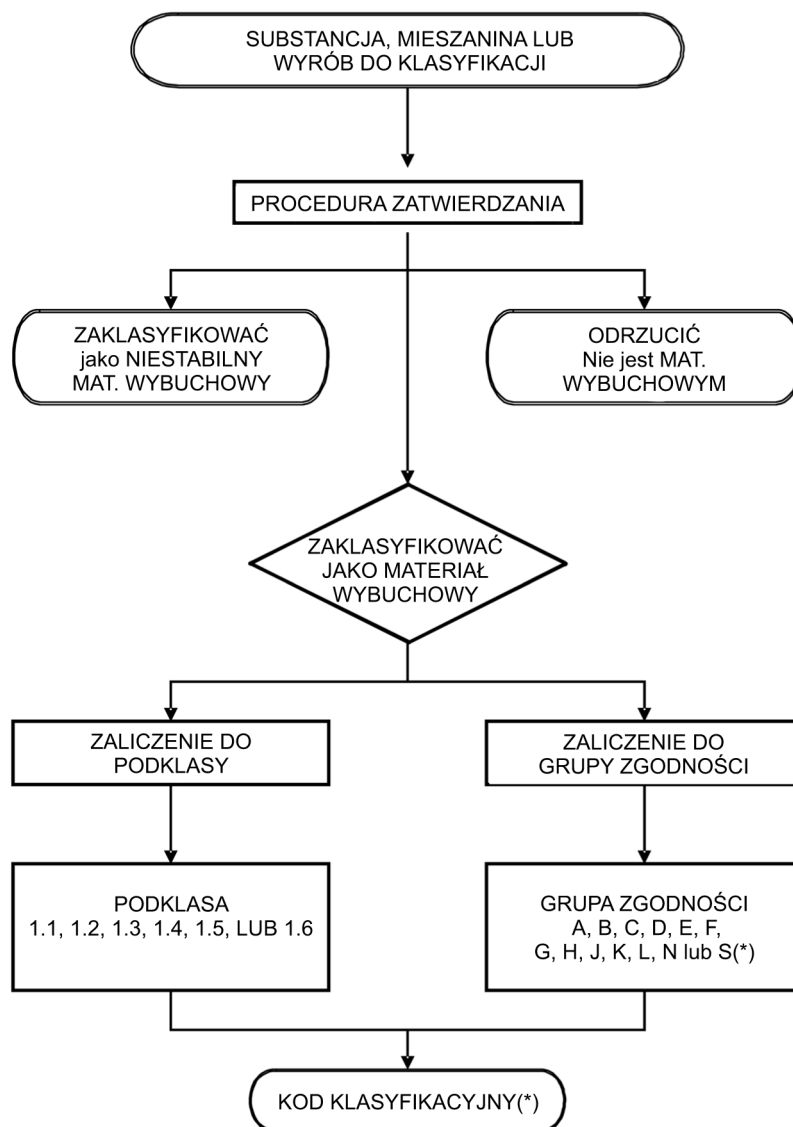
SUBSTANCJA, MIESZANINA LUB WYRÓB DO KLASYFIKACJI

PROCEDURA ZATWIERDZANIA

ZAKLASYFIKOWAĆ jako NIESTABILNY MAT. WYBUCHOWY

ODRZUCIĆ Nie jest MAT. WYBUCHOWYM

ZAKLASYFIKOWAĆ JAKO MATERIAŁ WYBUCHOWY

ZALICZENIE DO PODKLASY

ZALICZENIE DO GRUPY ZGODNOŚCI

PODKLASA 1.1, 1.2, 1.3, 1.4, 1.5, LUB 1.6

GRUPA ZGODNOŚCI A, B, C, D, E, F, G, H, J, K, L, N lub S(*)

KOD KLASYFIKACYJNY(*)